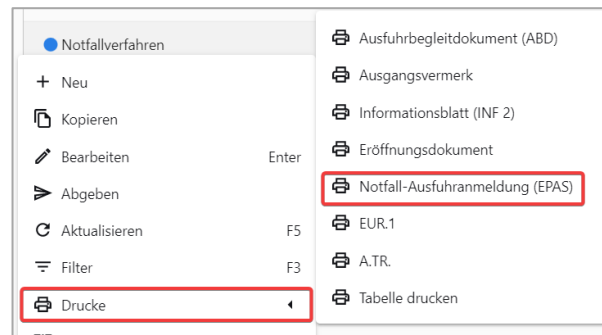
Notfallverfahren

Neu
Kopieren
Bearbeiten Enter
Abgeben
Aktualisieren F5
Filter F3
Drucke

Ausfuhrbegleitdokument (ABD)
Ausgangsvermerk
Informationsblatt (INF 2)
Eröffnungsdokument
Notfall-Ausfuhranmeldung (EPAS)
EUR.1
A.TR.
Tabelle drucken